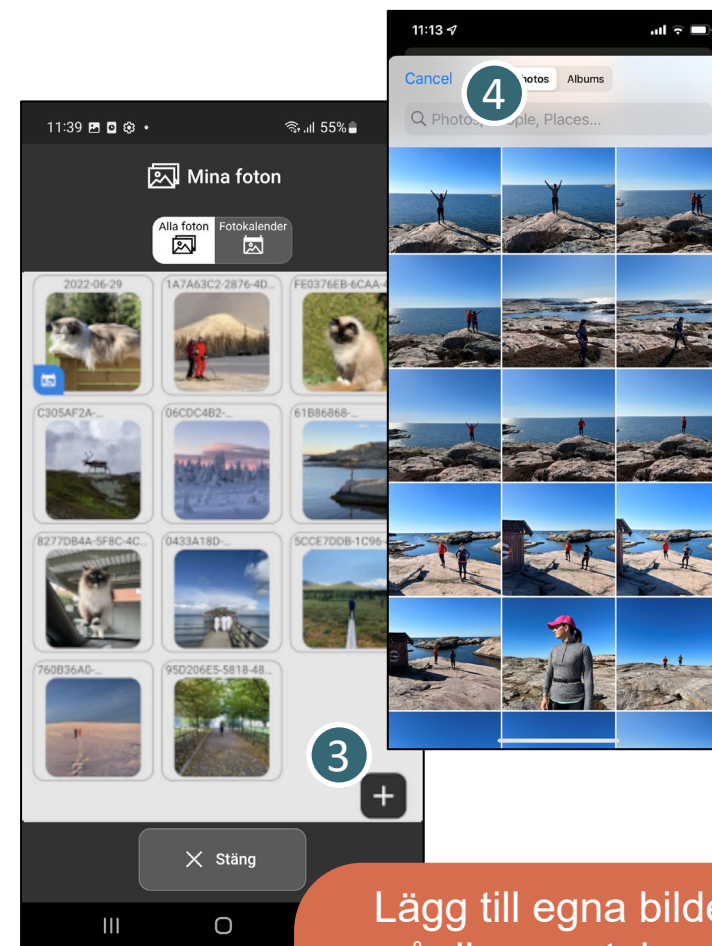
11:13

Cancel
4
hotos Albums

Photos, ople, Places...

11:39
55%

Mina foton

Alla foton
Fotokalender

2022-06-29
1A7A63C2-2876-4D...
FE0376EB-6CAA-
C305AF2A-...
06CDC4B2-...
61B86868-...
8277DB4A-5F8C-4C...
0433A18D-...
5CCE7DDB-1C96-
760B36A0-...
95D206E5-5818-48...

3
+

Stäng

Lägg till egna bilde
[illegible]